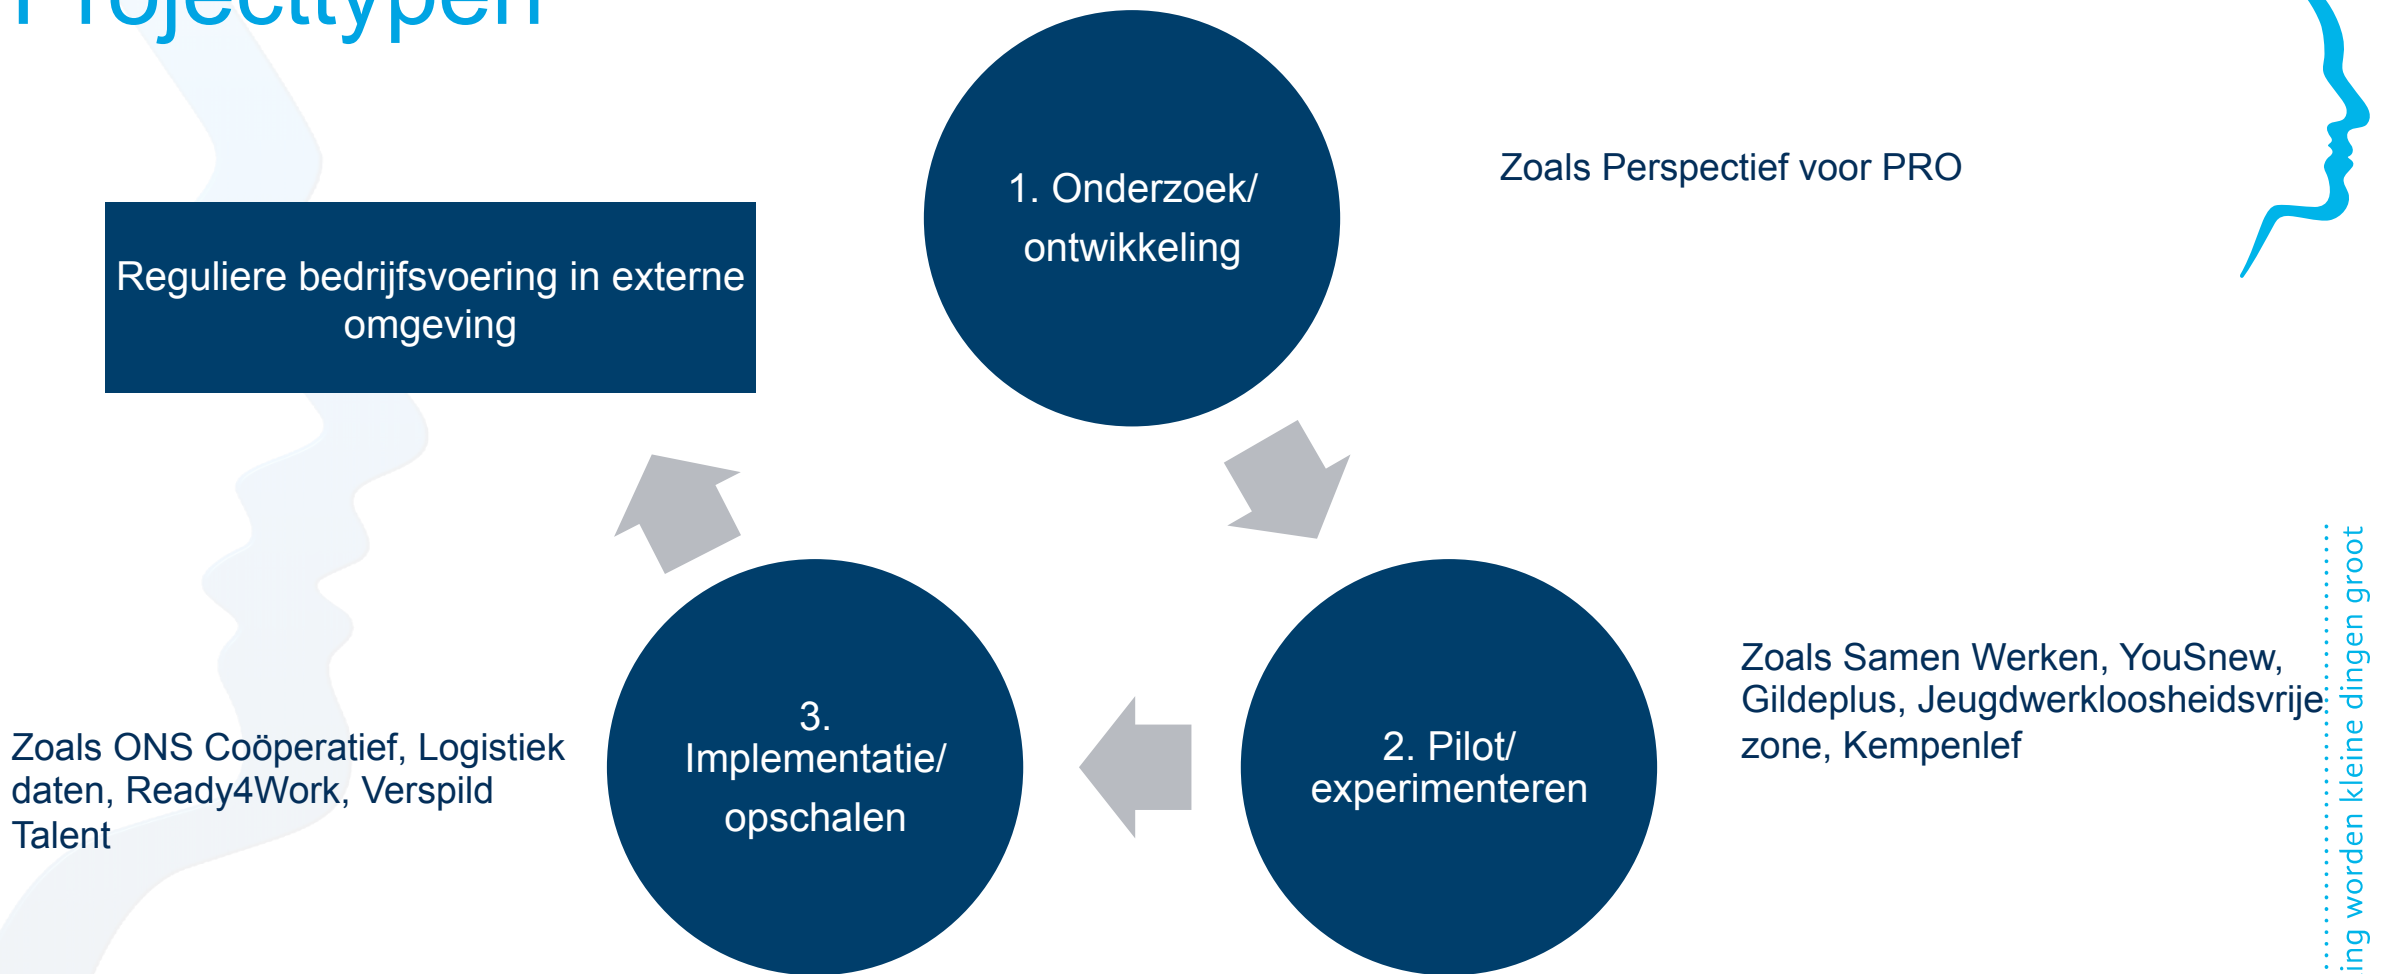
Projecttypen

1. Onderzoek/ ontwikkeling

Zoals Perspectief voor PRO

Reguliere bedrijfsvoering in externe omgeving

3. Implementatie/ opschalen

2. Pilot/ experimenteren

Zoals Samen Werken, YouSnew, Gildeplus, Jeugdwerkloosheidsvrije zone, Kempenlef

Zoals ONS Coöperatief, Logistiek daten, Ready4Work, Verspild Talent

ing worden kleine dingen groot